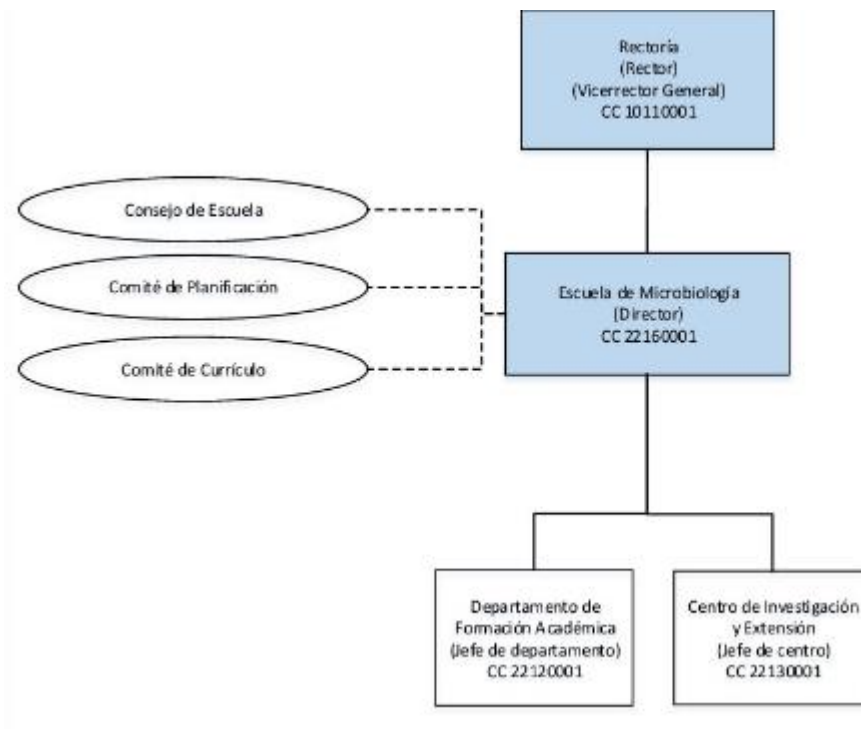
Rectoría
(Rector)
(Vicerrector General)
CC 10110001

Consejo de Escuela

Comité de Planificación

Comité de Currículo

Escuela de Microbiología
(Director)
CC 22160001

Departamento de Formación Académica
(Jefe de departamento)
CC 22120001

Centro de Investigación y Extensión
(Jefe de centro)
CC 22130001